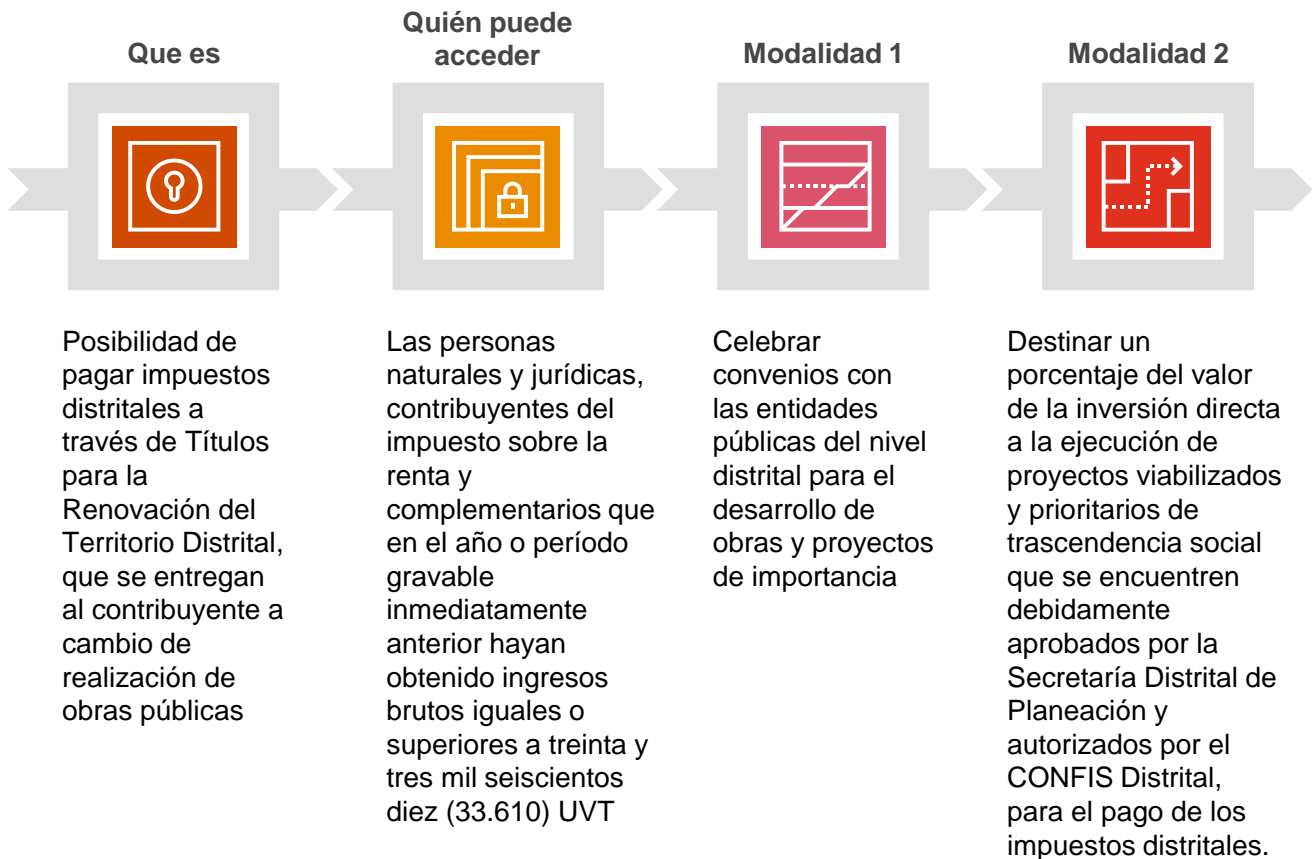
Que es

Quién puede acceder

Modalidad 1

Modalidad 2

Posibilidad de pagar impuestos distritales a través de Títulos para la Renovación del Territorio Distrital, que se entregan al contribuyente a cambio de realización de obras públicas

Las personas naturales y jurídicas, contribuyentes del impuesto sobre la renta y complementarios que en el año o período gravable inmediatamente anterior hayan obtenido ingresos brutos iguales o superiores a treinta y tres mil seiscientos diez (33.610) UVT

Celebrar convenios con las entidades públicas del nivel distrital para el desarrollo de obras y proyectos de importancia

Destinar un porcentaje del valor de la inversión directa a la ejecución de proyectos viabilizados y prioritarios de trascendencia social que se encuentren debidamente aprobados por la Secretaría Distrital de Planeación y autorizados por el CONFIS Distrital, para el pago de los impuestos distritales.